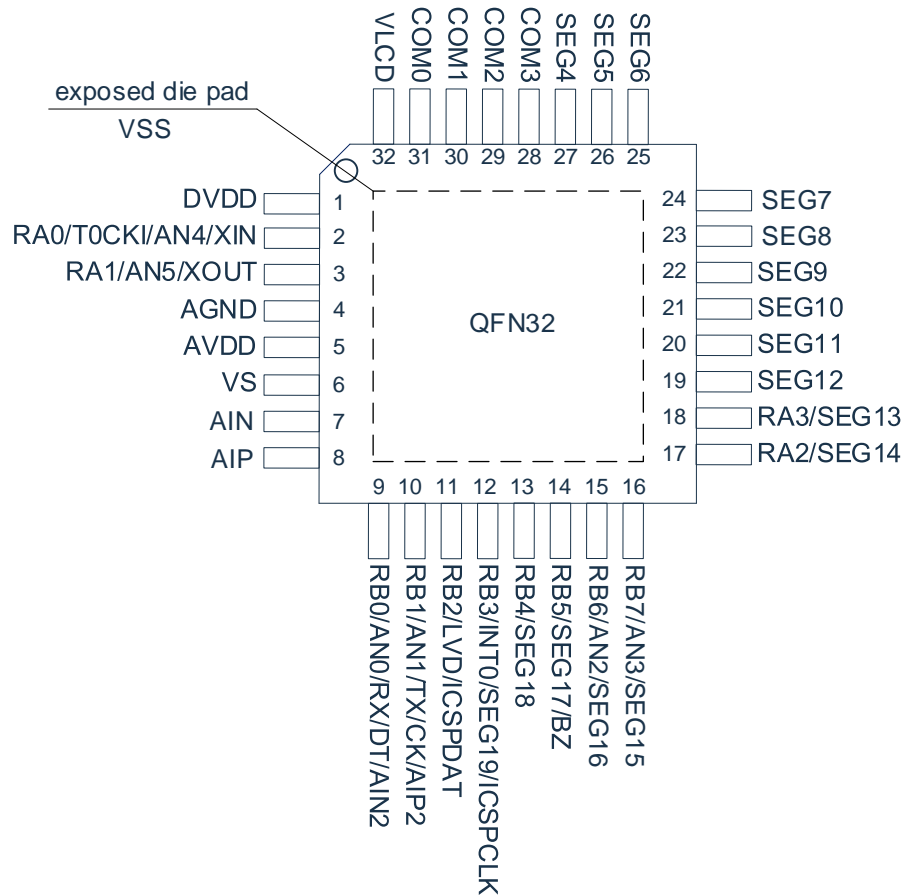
VLCD COM0 COM1 COM2 COM3 SEG4 SEG5 SEG6

exposed die pad
VSS

32 31 30 29 28 27 26 25

DVDD 1
RA0/T0CKI/AN4/XIN 2
RA1/AN5/XOUT 3
AGND 4
AVDD 5
VS 6
AIN 7
AIP 8

QFN32

24 SEG7
23 SEG8
22 SEG9
21 SEG10
20 SEG11
19 SEG12
18 RA3/SEG13
17 RA2/SEG14

9 10 11 12 13 14 15 16

RB0/AN0/RX/DT/AIN2
RB1/AN1/TX/CK/AIP2
RB2/LVD/ICSPDAT
RB3/INT0/SEG19/ICSPCLK
RB4/SEG18
RB5/SEG17/BZ
RB6/AN2/SEG16
RB7/AN3/SEG15